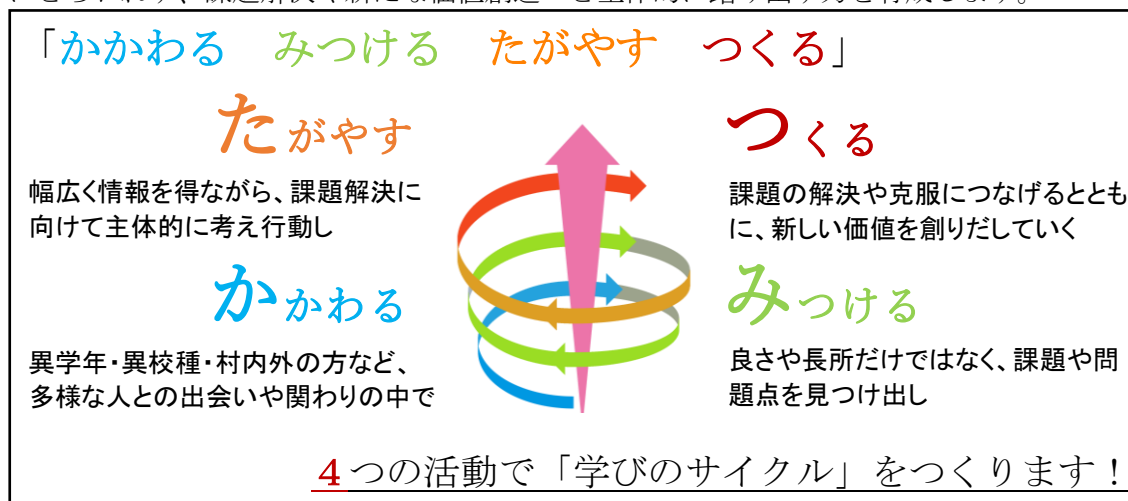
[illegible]

「かかわる　みつける　たがやす　つくる」

たがやす

幅広く情報を得ながら、課題解決に向けて主体的に考え行動し

つくる

課題の解決や克服につなげるとともに、新しい価値を創りだしていく

かかわる

異学年・異校種・村内外の方など、多様な人との出会いや関わりの中で

みつける

良さや長所だけではなく、課題や問題点を見つけ出し

４つの活動で「学びのサイクル」をつくります！